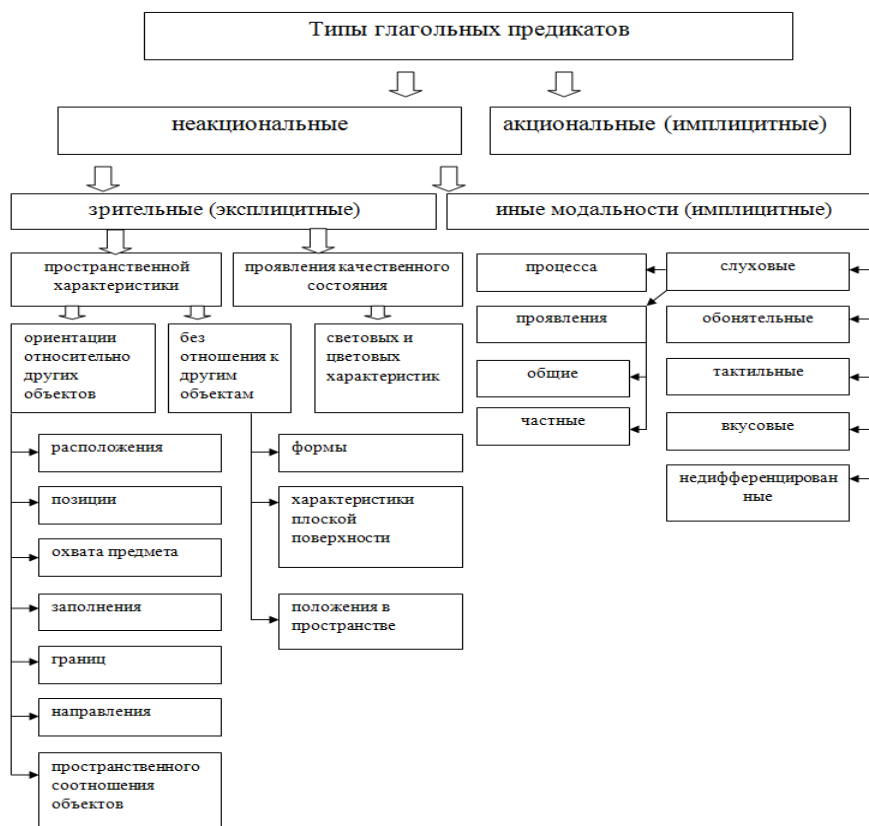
Типы глагольных предикатов

неакциональные

акциональные (имплицитные)

зрительные (эксплицитные)

иные модальности (имплицитные)

пространственной характеристики

проявления качественного состояния

ориентации относительно других объектов

без отношения к другим объектам

световых и цветовых характеристик

расположения

позиции

охвата предмета

заполнения

границ

направления

пространственного соотношения объектов

формы

характеристики плоской поверхности

положения в пространстве

процесса

проявления

общие

частные

слуховые

обонятельные

тактильные

вкусовые

недифференцированные